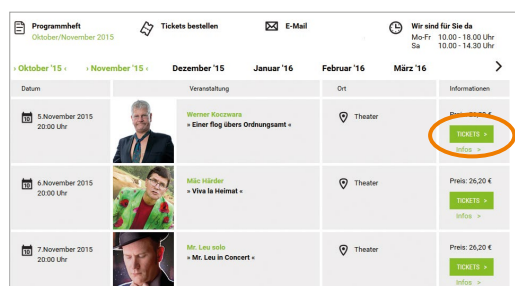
Programmheft
Oktober/November 2015

Tickets bestellen

E-Mail

Wir sind für Sie da
Mo-Fr 10.00 - 18.00 Uhr
Sa 10.00 - 14.30 Uhr

‹ Oktober '15 › ‹ November '15 › Dezember '15 Januar '16 Februar '16 März '16 ›

| Datum | | Veranstaltung | Ort | Informationen |
|---|---|---|---|---|
| 5.November 2015 20:00 Uhr | | Werner Koczwara » Einer flog übers Ordnungsamt « | Theater | Preis: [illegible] € TICKETS > Infos > |
| 6.November 2015 20:00 Uhr | | Mäc Härder » Viva la Heimat « | Theater | Preis: 26,20 € TICKETS > Infos > |
| 7.November 2015 20:00 Uhr | | Mr. Leu solo » Mr. Leu in Concert « | Theater | Preis: 26,20 € TICKETS > Infos > |